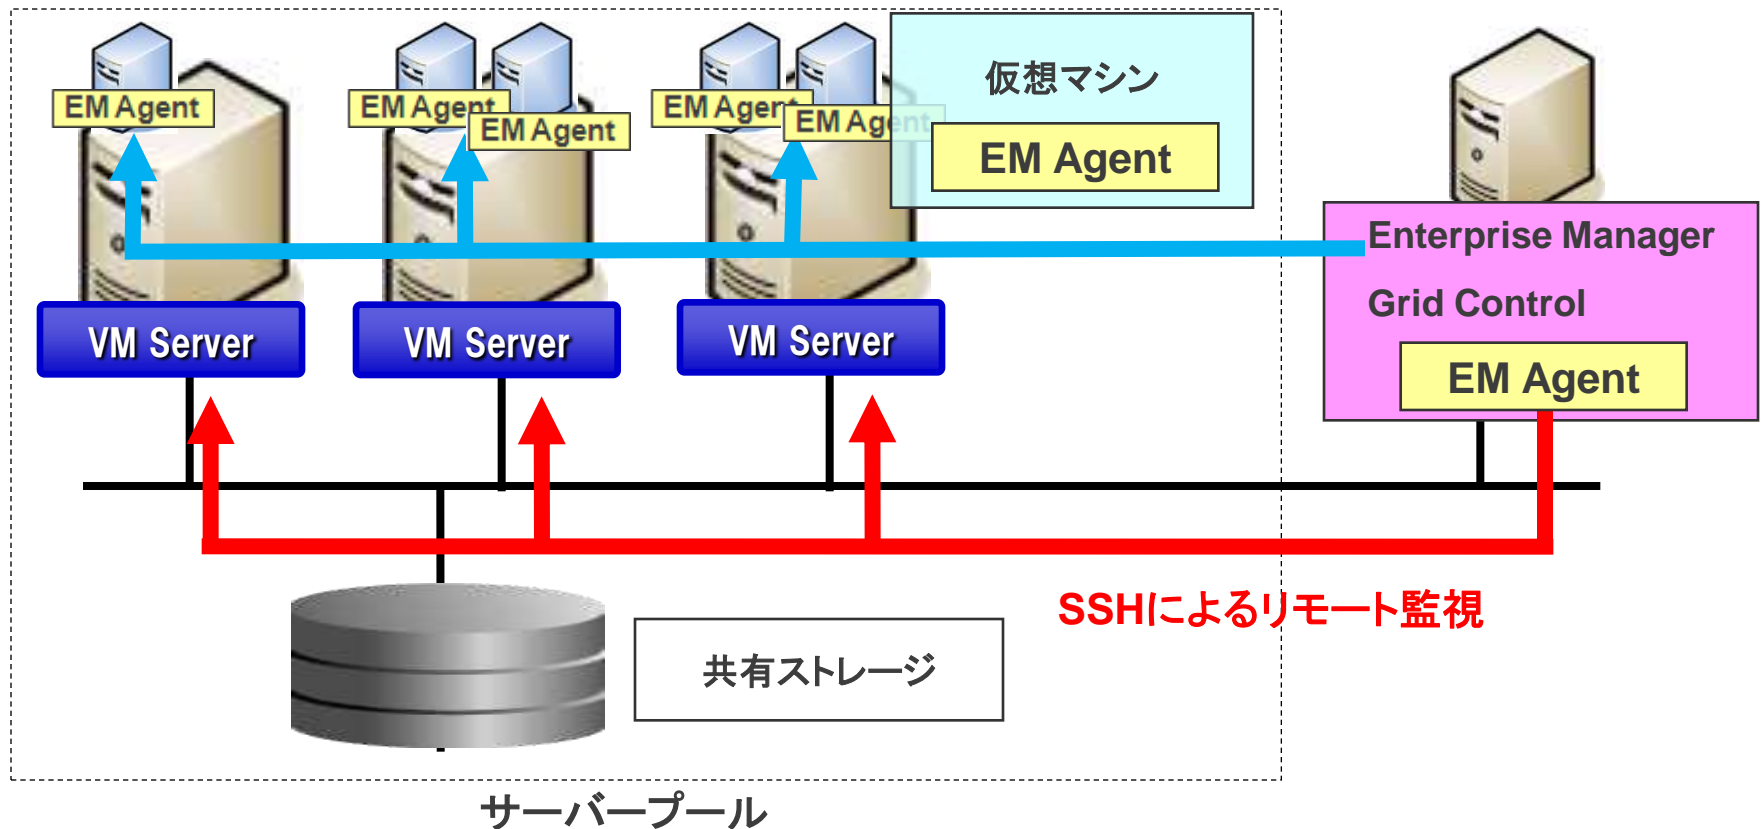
EM Agent

EM Agent

EM Agent

EM Agent

EM Agent

仮想マシン

EM Agent

Enterprise Manager

Grid Control

EM Agent

VM Server

VM Server

VM Server

SSHによるリモート監視

共有ストレージ

サーバープール